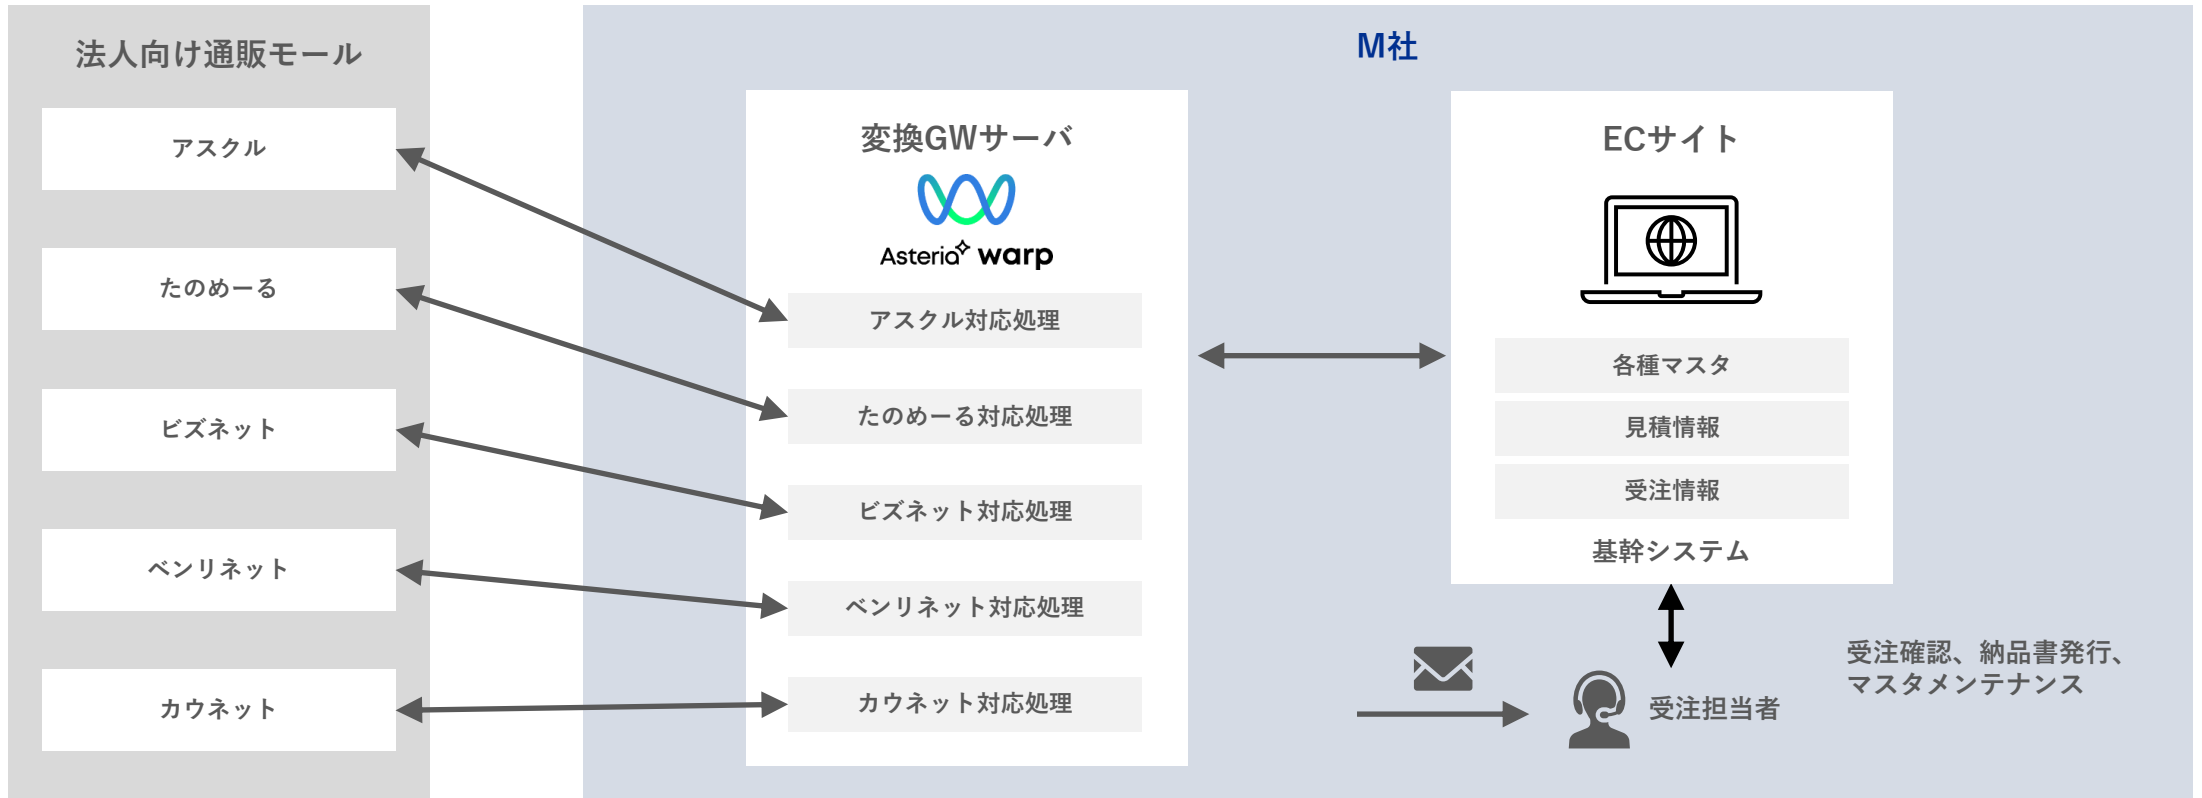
法人向け通販モール

アスクル

たのめーる

ビズネット

ベンリネット

カウネット

M社

変換GWサーバ

Asteria warp

アスクル対応処理

たのめーる対応処理

ビズネット対応処理

ベンリネット対応処理

カウネット対応処理

ECサイト

各種マスタ

見積情報

受注情報

基幹システム

受注担当者

受注確認、納品書発行、マスタメンテナンス